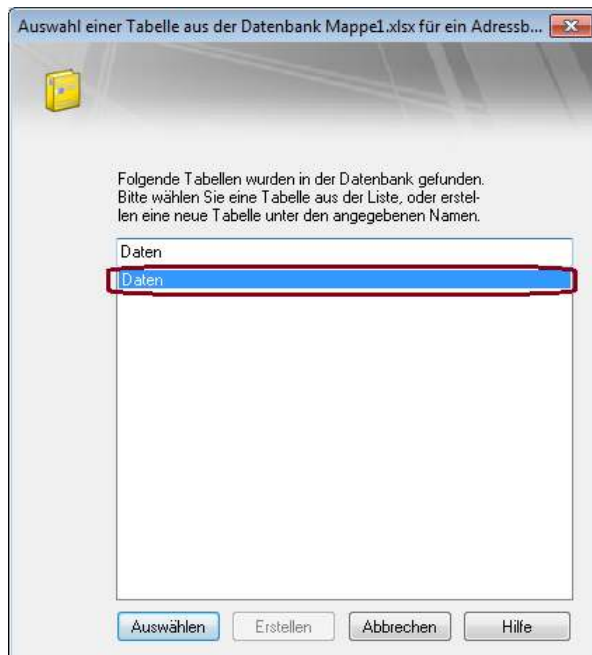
Auswahl einer Tabelle aus der Datenbank Mappe1.xlsx für ein Adressb...

Folgende Tabellen wurden in der Datenbank gefunden. Bitte wählen Sie eine Tabelle aus der Liste, oder erstellen eine neue Tabelle unter den angegebenen Namen.

Daten

Daten

Auswählen Erstellen Abbrechen Hilfe